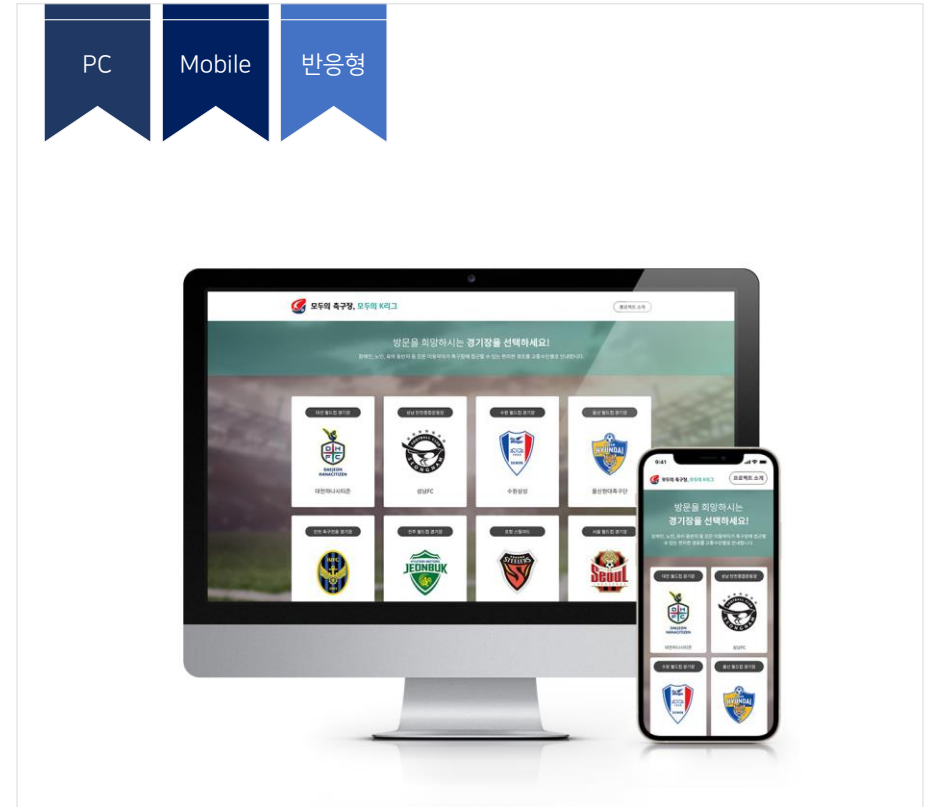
PC

Mobile

반응형

모두의 축구장, 모두의 K리그

프로젝트 소개

방문을 희망하시는 경기장을 선택하세요!

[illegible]

대전 월드컵 경기장

성남 탄천종합운동장

수원 월드컵 경기장

울산 월드컵 경기장

대전하나시티즌

성남FC

수원삼성

울산현대축구단

인천 축구전용 경기장

전주 월드컵 경기장

포항 스틸야드

서울 월드컵 경기장

JEONBUK

STEELERS

SEOUL

9:41

모두의 축구장, 모두의 K리그

프로젝트 소개

방문을 희망하시는

경기장을 선택하세요!

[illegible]

대전 월드컵 경기장

성남 탄천종합운동장

대전하나시티즌

성남FC

수원 월드컵 경기장

울산 월드컵 경기장

HYUNDAI